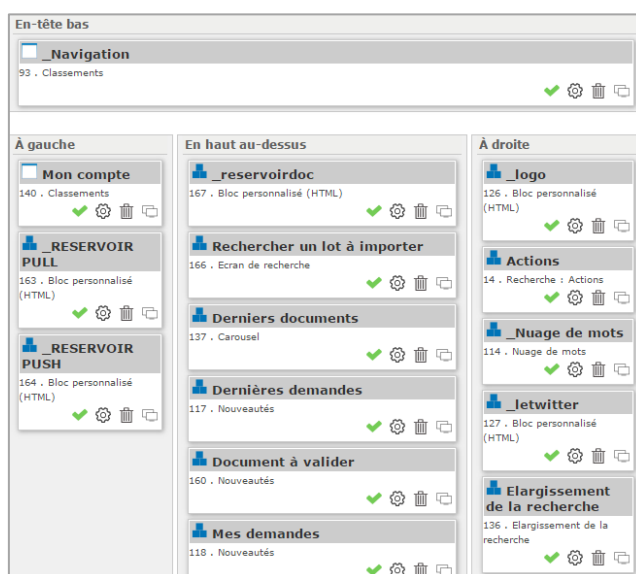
En-tête bas

_Navigation
93 . Classements

À gauche

Mon compte
140 . Classements

_RESERVOIR PULL
163 . Bloc personnalisé (HTML)

_RESERVOIR PUSH
164 . Bloc personnalisé (HTML)

En haut au-dessus

_reservoirdoc
167 . Bloc personnalisé (HTML)

Rechercher un lot à importer
166 . Ecran de recherche

Derniers documents
137 . Carousel

Dernières demandes
117 . Nouveautés

Document à valider
160 . Nouveautés

Mes demandes
118 . Nouveautés

À droite

_logo
126 . Bloc personnalisé (HTML)

Actions
14 . Recherche : Actions

_Nuage de mots
114 . Nuage de mots

_letwitter
127 . Bloc personnalisé (HTML)

Elargissement de la recherche
136 . Elargissement de la recherche